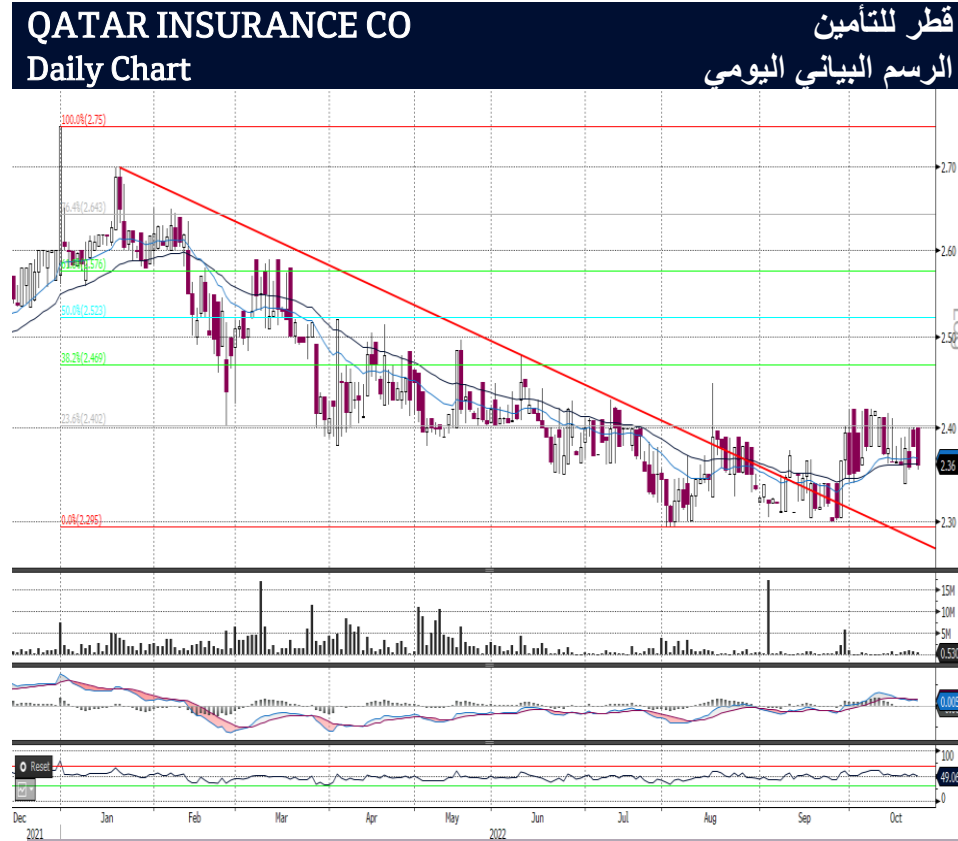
QATAR INSURANCE CO
Daily Chart

قطر للتأمين
الرسم البياني اليومي

100.0%(2.75)
76.4%(2.643)
61.8%(2.576)
50.0%(2.523)
38.2%(2.469)
23.6%(2.402)
0.0%(2.295)

2.70
2.60
2.50
2.40
2.36
2.30

15M
10M
5M
0.530

0.005

Reset
100
49.06
0

Dec
2021
Jan
Feb
Mar
Apr
May
2022
Jun
Jul
Aug
Sep
Oct